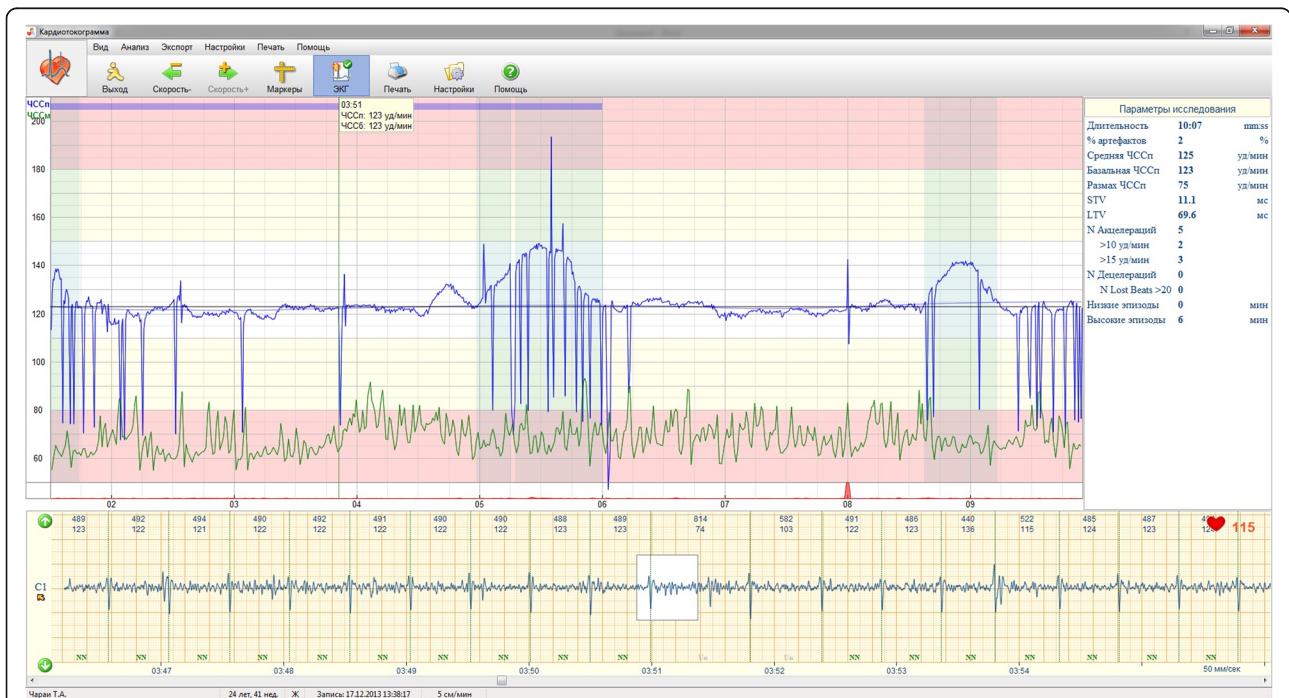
Кардиотокограмма

Вид Анализ Экспорт Настройки Печать Помощь

Выход Скорость- Скорость+ Маркеры ЭКГ Печать Настройки Помощь

ЧССп
ЧССм

03:51
ЧССп: 123 уд/мин
ЧССб: 123 уд/мин

200
180
160
140
120
100
80
60

02 03 04 05 06 07 08 09

Параметры исследования

| | | |
|---|---|---|
| Длительность | 10:07 | mm:ss |
| % артефактов | 2 | % |
| Средняя ЧССп | 125 | уд/мин |
| Базальная ЧССп | 123 | уд/мин |
| Размах ЧССп | 75 | уд/мин |
| STV | 11.1 | мс |
| LTV | 69.6 | мс |
| N Акцелераций | 5 | |
| >10 уд/мин | 2 | |
| >15 уд/мин | 3 | |
| N Децелераций | 0 | |
| N Lost Beats >20 | 0 | |
| Низкие эпизоды | 0 | мин |
| Высокие эпизоды | 6 | мин |

489 123 | 492 122 | 494 121 | 490 122 | 492 122 | 491 122 | 490 122 | 490 122 | 488 123 | 489 123 | 814 74 | 582 103 | 491 122 | 486 123 | 440 136 | 522 115 | 485 124 | 487 123 | 48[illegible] 12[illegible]

115

C1

NN NN NN NN NN NN NN NN NN NN NN NN NN NN NN NN NN

03:47 03:48 03:49 03:50 03:51 03:52 03:53 03:54

50 мм/сек

Чарак Т.А. 24 лет, 41 нед. Ж Запись: 17.12.2013 13:38:17 5 см/мин